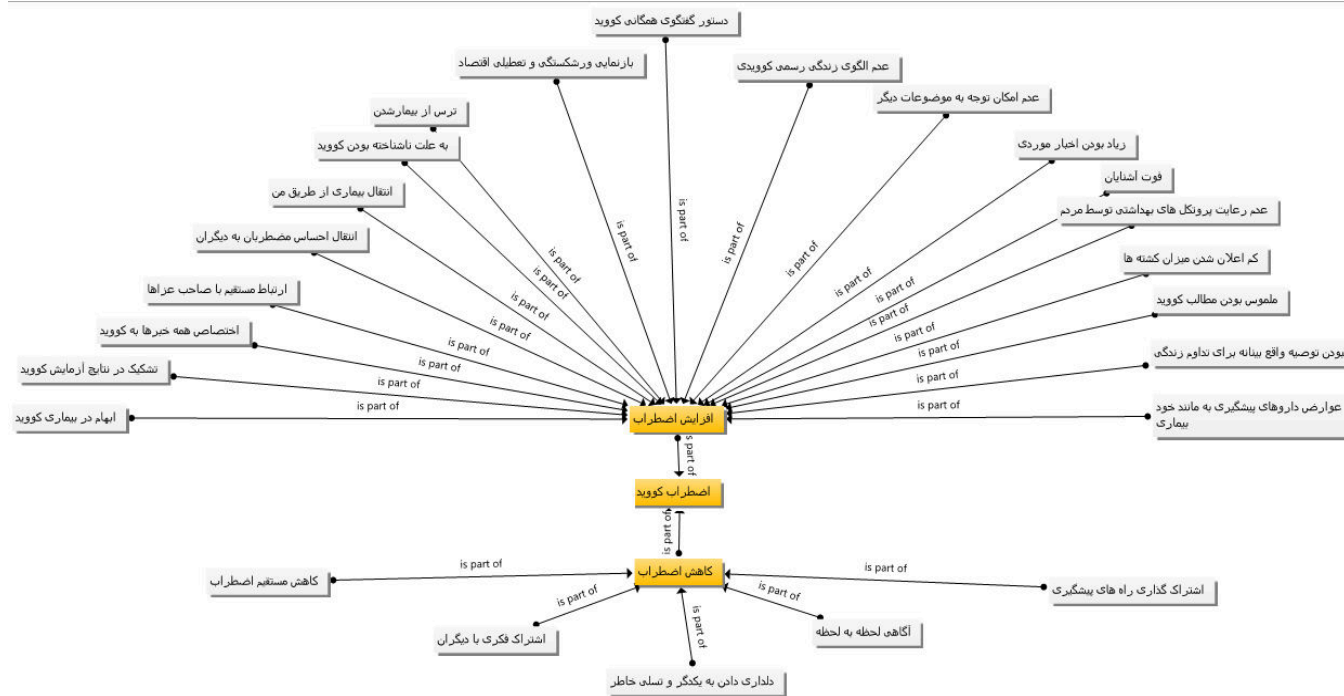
دستور گفتگوی همگانی کووید
بازنمایی ورشکستگی و تعطیلی اقتصاد
عدم الگوی زندگی رسمی کوویدی
عدم امکان توجه به موضوعات دیگر
ترس از بیمارشدن
به علت ناشناخته بودن کووید
زیاد بودن اخبار موردی
فوت آشنایان
انتقال بیماری از طریق من
عدم رعایت پروتکل های بهداشتی توسط مردم
انتقال احساس مضطربان به دیگران
کم اعلان شدن میزان کشته ها
ارتباط مستقیم با صاحب عزاها
ملموس بودن مطالب کووید
اختصاص همه خبرها به کووید
بودن توصیه واقع بینانه برای تداوم زندگی
تشکیک در نتایج آزمایش کووید
ابهام در بیماری کووید
عوارض داروهای پیشگیری به مانند خود بیماری
is part of
is part of
is part of
is part of
is part of
is part of
is part of
is part of
is part of
is part of
is part of
is part of
is part of
is part of
is part of
is part of
is part of
is part of
is part of
افزایش اضطراب
is part of
اضطراب کووید
is part of
کاهش اضطراب
is part of
is part of
کاهش مستقیم اضطراب
اشتراک گذاری راه های پیشگیری
is part of
is part of
is part of
is part of
اشتراک فکری با دیگران
آگاهی لحظه به لحظه
دلداری دادن به یکدگر و تسلی خاطر